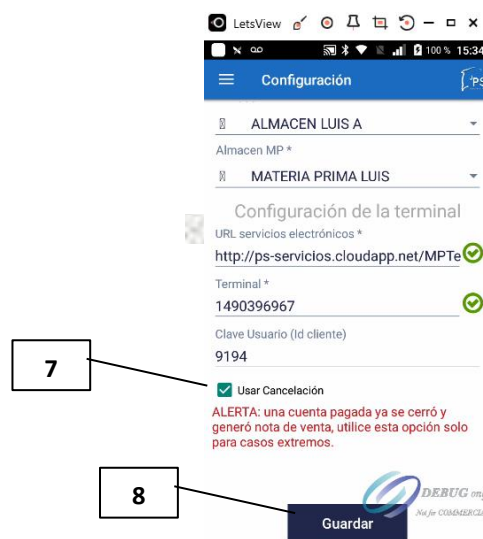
LetsView

100 % 15:34

Configuración

ALMACEN LUIS A

Almacen MP *

MATERIA PRIMA LUIS

Configuración de la terminal

URL servicios electrónicos *

http://ps-servicios.cloudapp.net/MPTe

Terminal *

1490396967

Clave Usuario (Id cliente)

9194

7

Usar Cancelación

ALERTA: una cuenta pagada ya se cerró y generó nota de venta, utilice esta opción solo para casos extremos.

8

DEBUG

Guardar